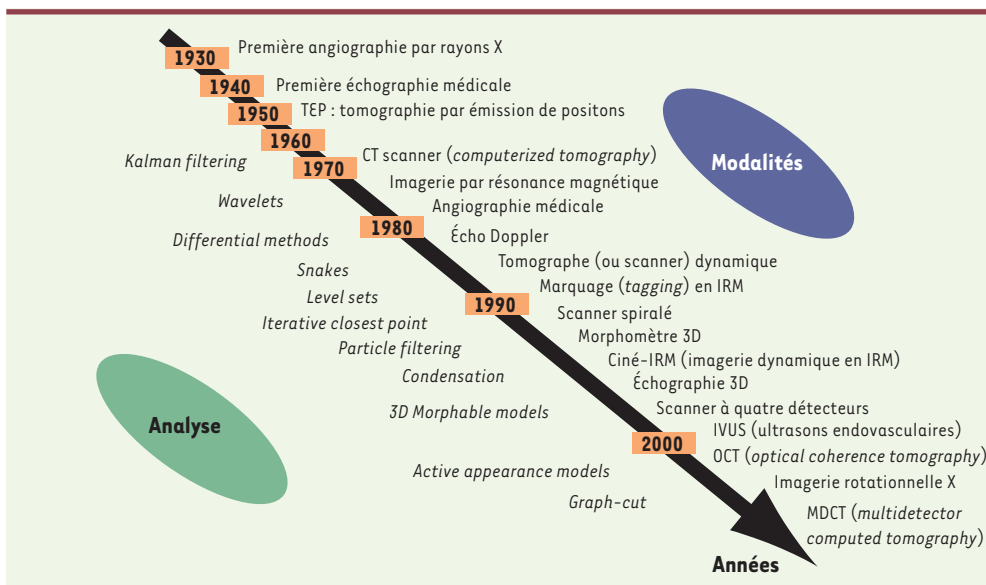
1930 Première angiographie par rayons X
1940 Première échographie médicale
1950 TEP : tomographie par émission de positons
1960
Kalman filtering
1970 CT scanner (*computerized tomography*)
Imagerie par résonance magnétique
Wavelets
Angiographie médicale
1980
Differential methods
Écho Doppler
Tomographe (ou scanner) dynamique
Snakes
Marquage (*tagging*) en IRM
Level sets
1990
Scanner spiralé
Iterative closest point
Morphomètre 3D
Particle filtering
Ciné-IRM (imagerie dynamique en IRM)
Condensation
Échographie 3D
Scanner à quatre détecteurs
3D Morphable models
2000 IVUS (ultrasons endovasculaires)
OCT (*optical coherence tomography*)
Active appearance models
Imagerie rotationnelle X
Graph-cut
MDCT (*multidetector computed tomography*)

Modalités

Analyse

Années